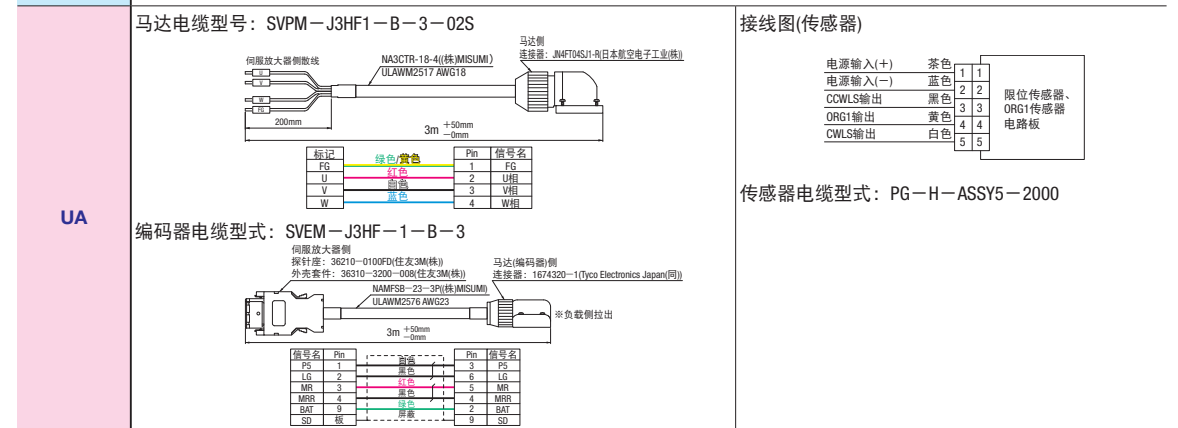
UA

马达电缆型号：SVPM－J3HF1－B－3－02S

伺服放大器侧散线
U
V
W
FG
NA3CTR-18-4((株)MISUMI)
ULAWM2517 AWG18
马达侧
连接器：JN4FT04SJ1-R(日本航空电子工业(株))
200mm
3m $^{+50mm}_{-0mm}$

| 标记 | | Pin | 信号名 |
|---|---|---|---|
| FG | 绿色/黄色 | 1 | FG |
| U | 红色 | 2 | U相 |
| V | 白色 | 3 | V相 |
| W | 蓝色 | 4 | W相 |

编码器电缆型式：SVEM－J3HF－1－B－3

伺服放大器侧
探针座：36210－0100FD(住友3M(株))
外壳套件：36310－3200－008(住友3M(株))
马达(编码器)侧
连接器：1674320－1(Tyco Electronics Japan(同))
NAMFSB－23－3P((株)MISUMI)
ULAWM2576 AWG23
※负载侧拉出
3m $^{+50mm}_{-0mm}$

| 信号名 | Pin | | Pin | 信号名 |
|---|---|---|---|---|
| P5 | 1 | 白色 | 3 | P5 |
| LG | 2 | 黑色 | 6 | LG |
| MR | 3 | 红色 | 5 | MR |
| MRR | 4 | 黑色 | 4 | MRR |
| BAT | 9 | 绿色 | 2 | BAT |
| SD | 板 | 屏蔽 | 9 | SD |

接线图(传感器)

| | | | |
|---|---|---|---|
| 电源输入(+) | 茶色 | 1 | 1 |
| 电源输入(−) | 蓝色 | 2 | 2 |
| CCWLS输出 | 黑色 | 3 | 3 |
| ORG1输出 | 黄色 | 4 | 4 |
| CWLS输出 | 白色 | 5 | 5 |

限位传感器、ORG1传感器电路板

传感器电缆型式：PG－H－ASSY5－2000